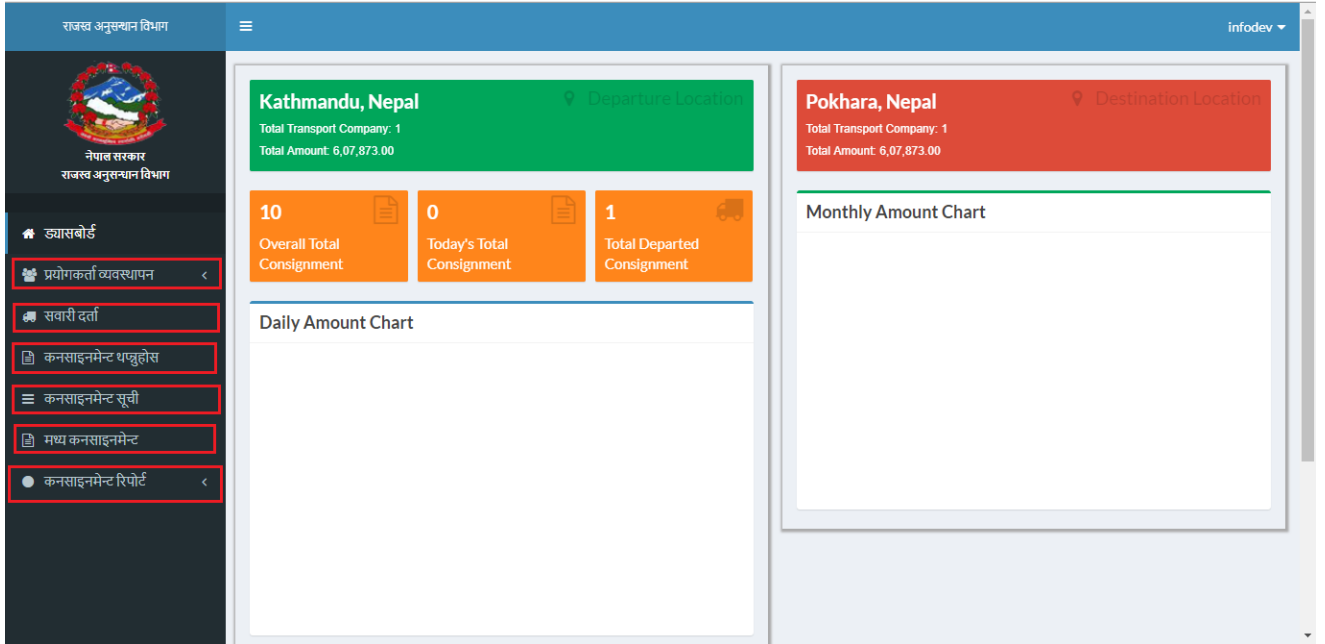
राजस्व अनुसन्धान विभाग

infodev

नेपाल सरकार
राजस्व अनुसन्धान विभाग

ड्यासबोर्ड
प्रयोगकर्ता व्यवस्थापन
सवारी दर्ता
कनसाइनमेन्ट थप्नुहोस
कनसाइनमेन्ट सूची
मध्य कनसाइनमेन्ट
कनसाइनमेन्ट रिपोर्ट

Kathmandu, Nepal
Departure Location
Total Transport Company: 1
Total Amount: 6,07,873.00

Pokhara, Nepal
Destination Location
Total Transport Company: 1
Total Amount: 6,07,873.00

10
Overall Total Consignment

0
Today's Total Consignment

1
Total Departed Consignment

Monthly Amount Chart

Daily Amount Chart